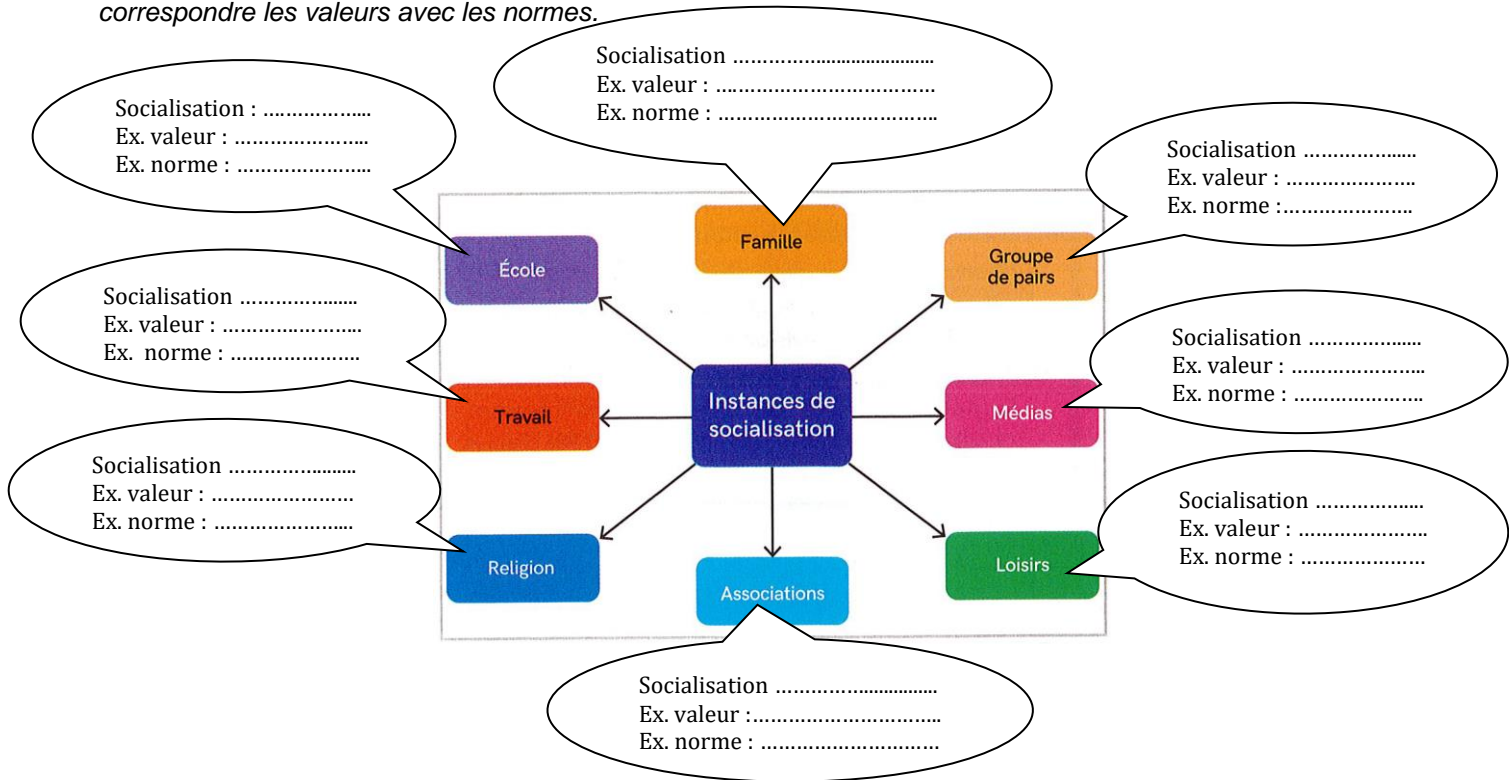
correspondre les valeurs avec les normes.

Socialisation ………………………
Ex. valeur : ………………………
Ex. norme : ………………………

Socialisation : ……………..
Ex. valeur : ………………..
Ex. norme : ………………..

Socialisation ……………..
Ex. valeur : ………………..
Ex. norme :………………..

Famille

École

Groupe de pairs

Socialisation ……………..
Ex. valeur : ………………..
Ex. norme : ………………..

Socialisation ……………..
Ex. valeur : ………………..
Ex. norme : ………………..

Travail

Instances de socialisation

Médias

Socialisation ……………..
Ex. valeur : ………………..
Ex. norme : ………………..

Socialisation ……………..
Ex. valeur : ………………..
Ex. norme : ………………..

Religion

Associations

Loisirs

Socialisation ………………………
Ex. valeur :………………………
Ex. norme : ………………………